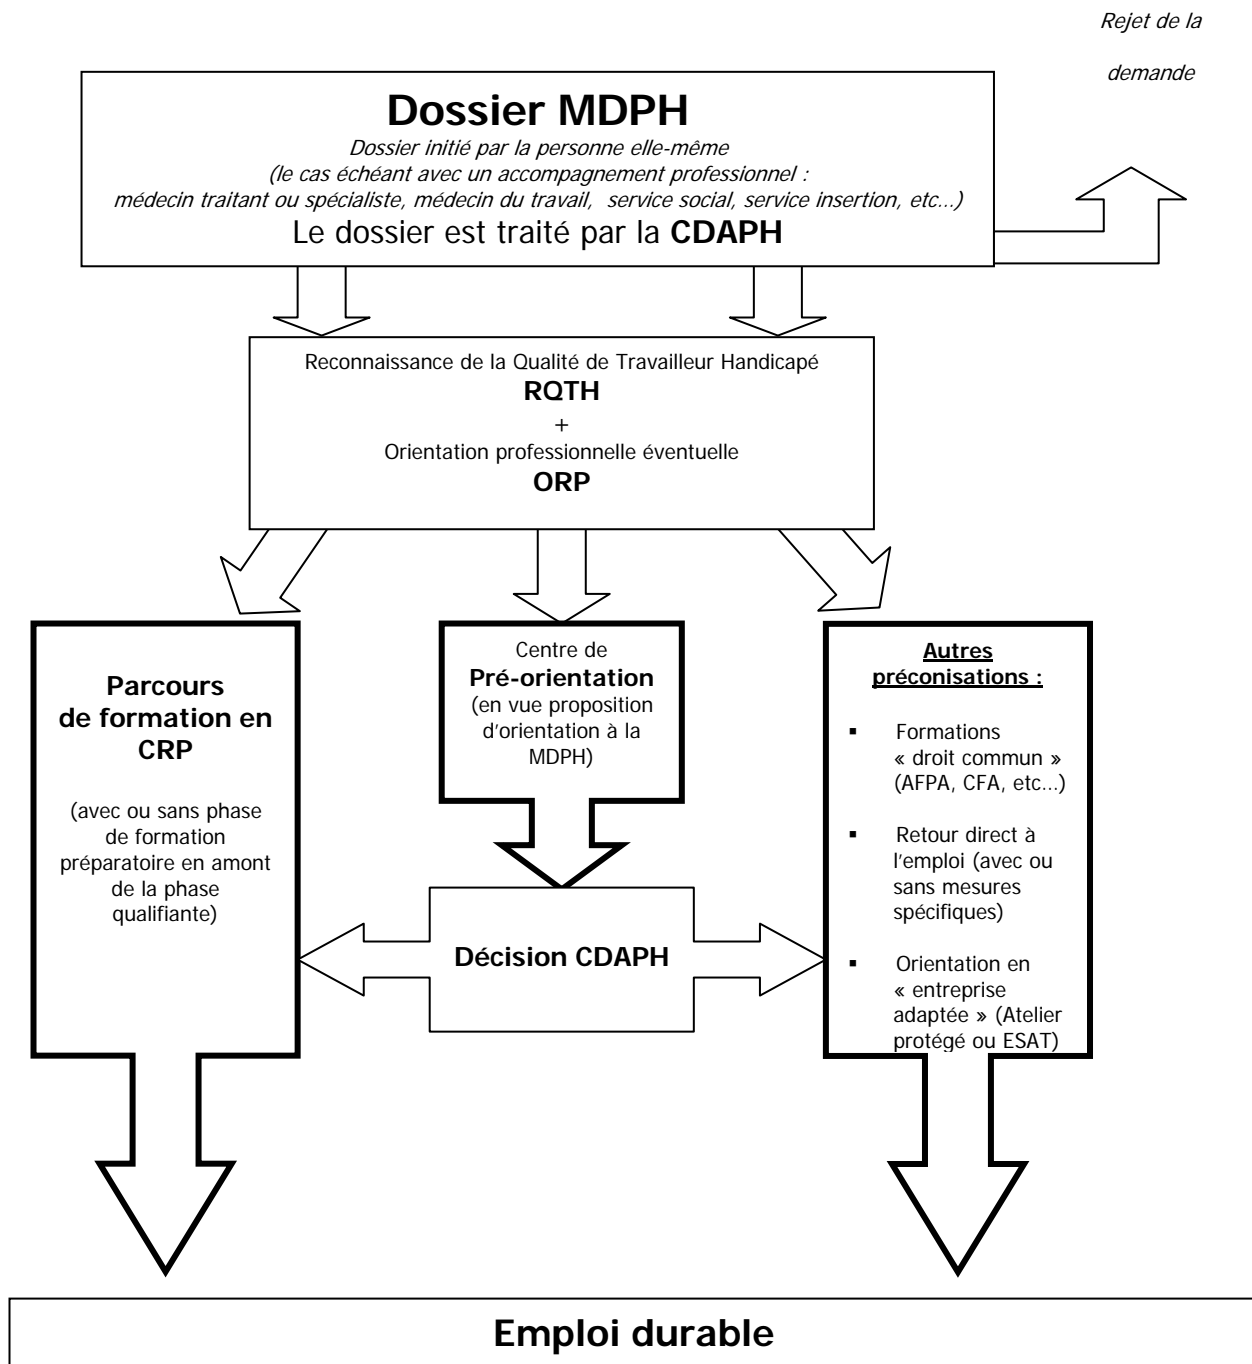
Rejet de la demande

**Dossier MDPH**

*Dossier initié par la personne elle-même (le cas échéant avec un accompagnement professionnel : médecin traitant ou spécialiste, médecin du travail, service social, service insertion, etc…)*

Le dossier est traité par la **CDAPH**

Reconnaissance de la Qualité de Travailleur Handicapé
**RQTH**
+
Orientation professionnelle éventuelle
**ORP**

**Parcours de formation en CRP**

(avec ou sans phase de formation préparatoire en amont de la phase qualifiante)

Centre de **Pré-orientation** (en vue proposition d'orientation à la MDPH)

**Autres préconisations :**

- Formations « droit commun » (AFPA, CFA, etc…)
- Retour direct à l'emploi (avec ou sans mesures spécifiques)
- Orientation en « entreprise adaptée » (Atelier protégé ou ESAT)

**Décision CDAPH**

**Emploi durable**